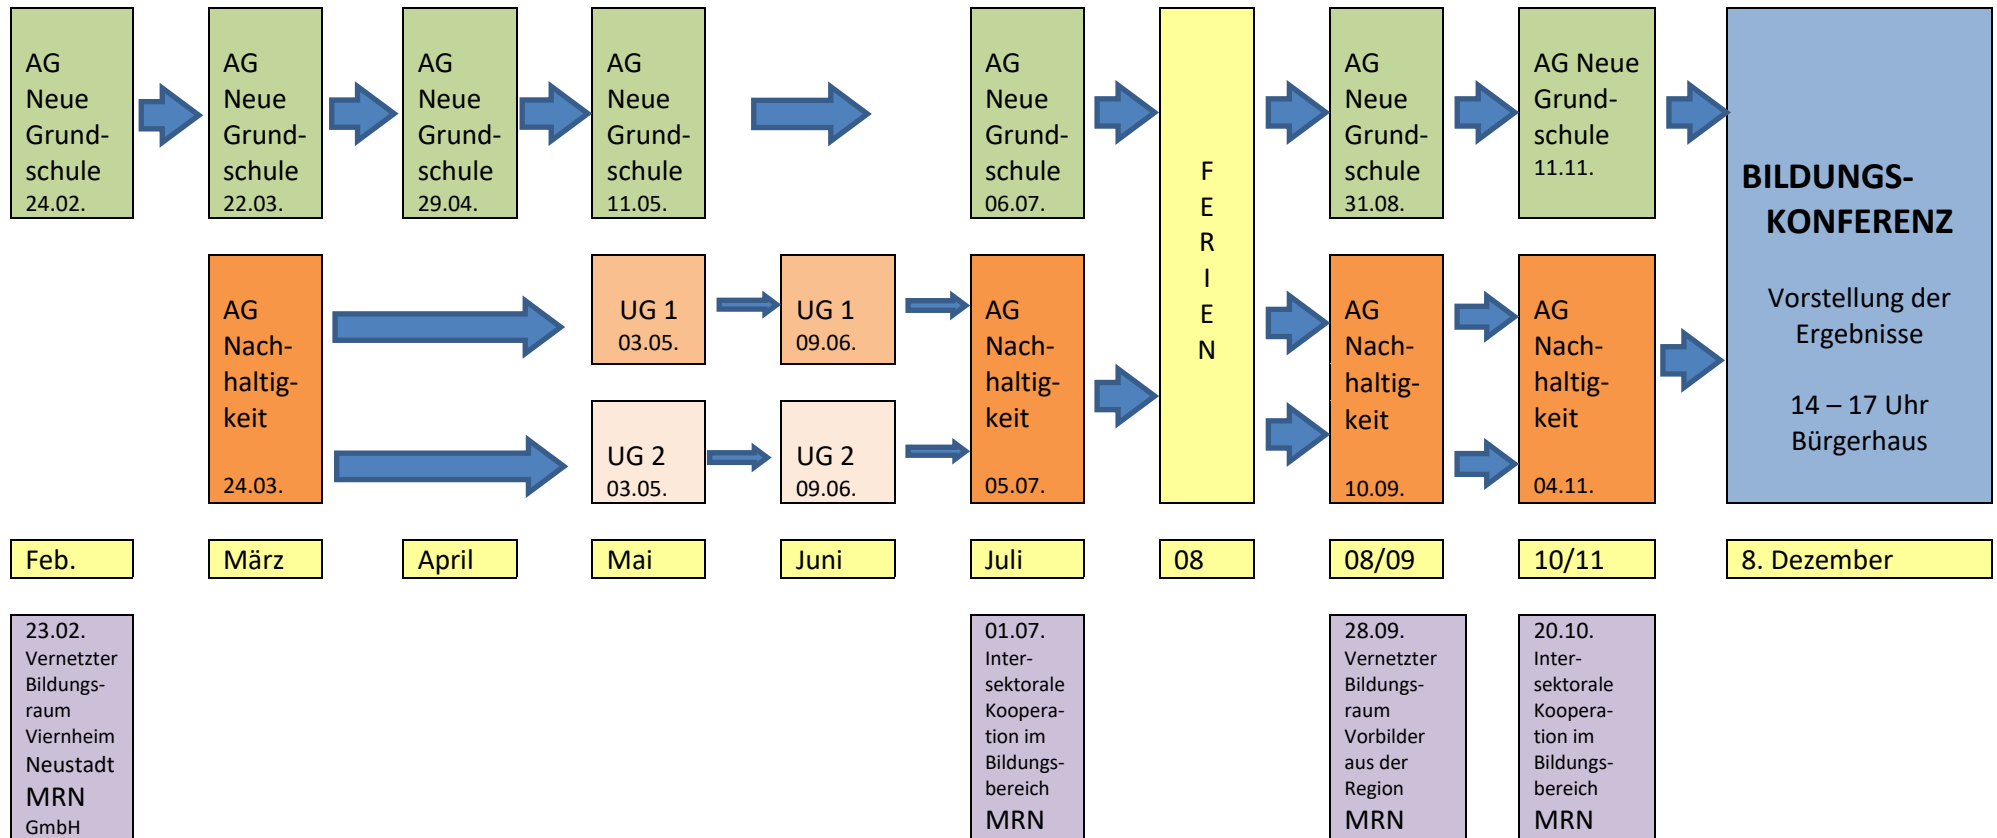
AG Neue Grund-schule 24.02.

AG Neue Grund-schule 22.03.

AG Neue Grund-schule 29.04.

AG Neue Grund-schule 11.05.

AG Neue Grund-schule 06.07.

F E R I E N

AG Neue Grund-schule 31.08.

AG Neue Grund-schule 11.11.

BILDUNGS-KONFERENZ

Vorstellung der Ergebnisse

14 – 17 Uhr Bürgerhaus

AG Nach-haltig-keit 24.03.

UG 1 03.05.

UG 1 09.06.

AG Nach-haltig-keit 05.07.

AG Nach-haltig-keit 10.09.

AG Nach-haltig-keit 04.11.

UG 2 03.05.

UG 2 09.06.

Feb.

März

April

Mai

Juni

Juli

08

08/09

10/11

8. Dezember

23.02. Vernetzter Bildungs-raum Viernheim Neustadt MRN GmbH

01.07. Inter-sektorale Koopera-tion im Bildungs-bereich MRN

28.09. Vernetzter Bildungs-raum Vorbilder aus der Region MRN

20.10. Inter-sektorale Koopera-tion im Bildungs-bereich MRN